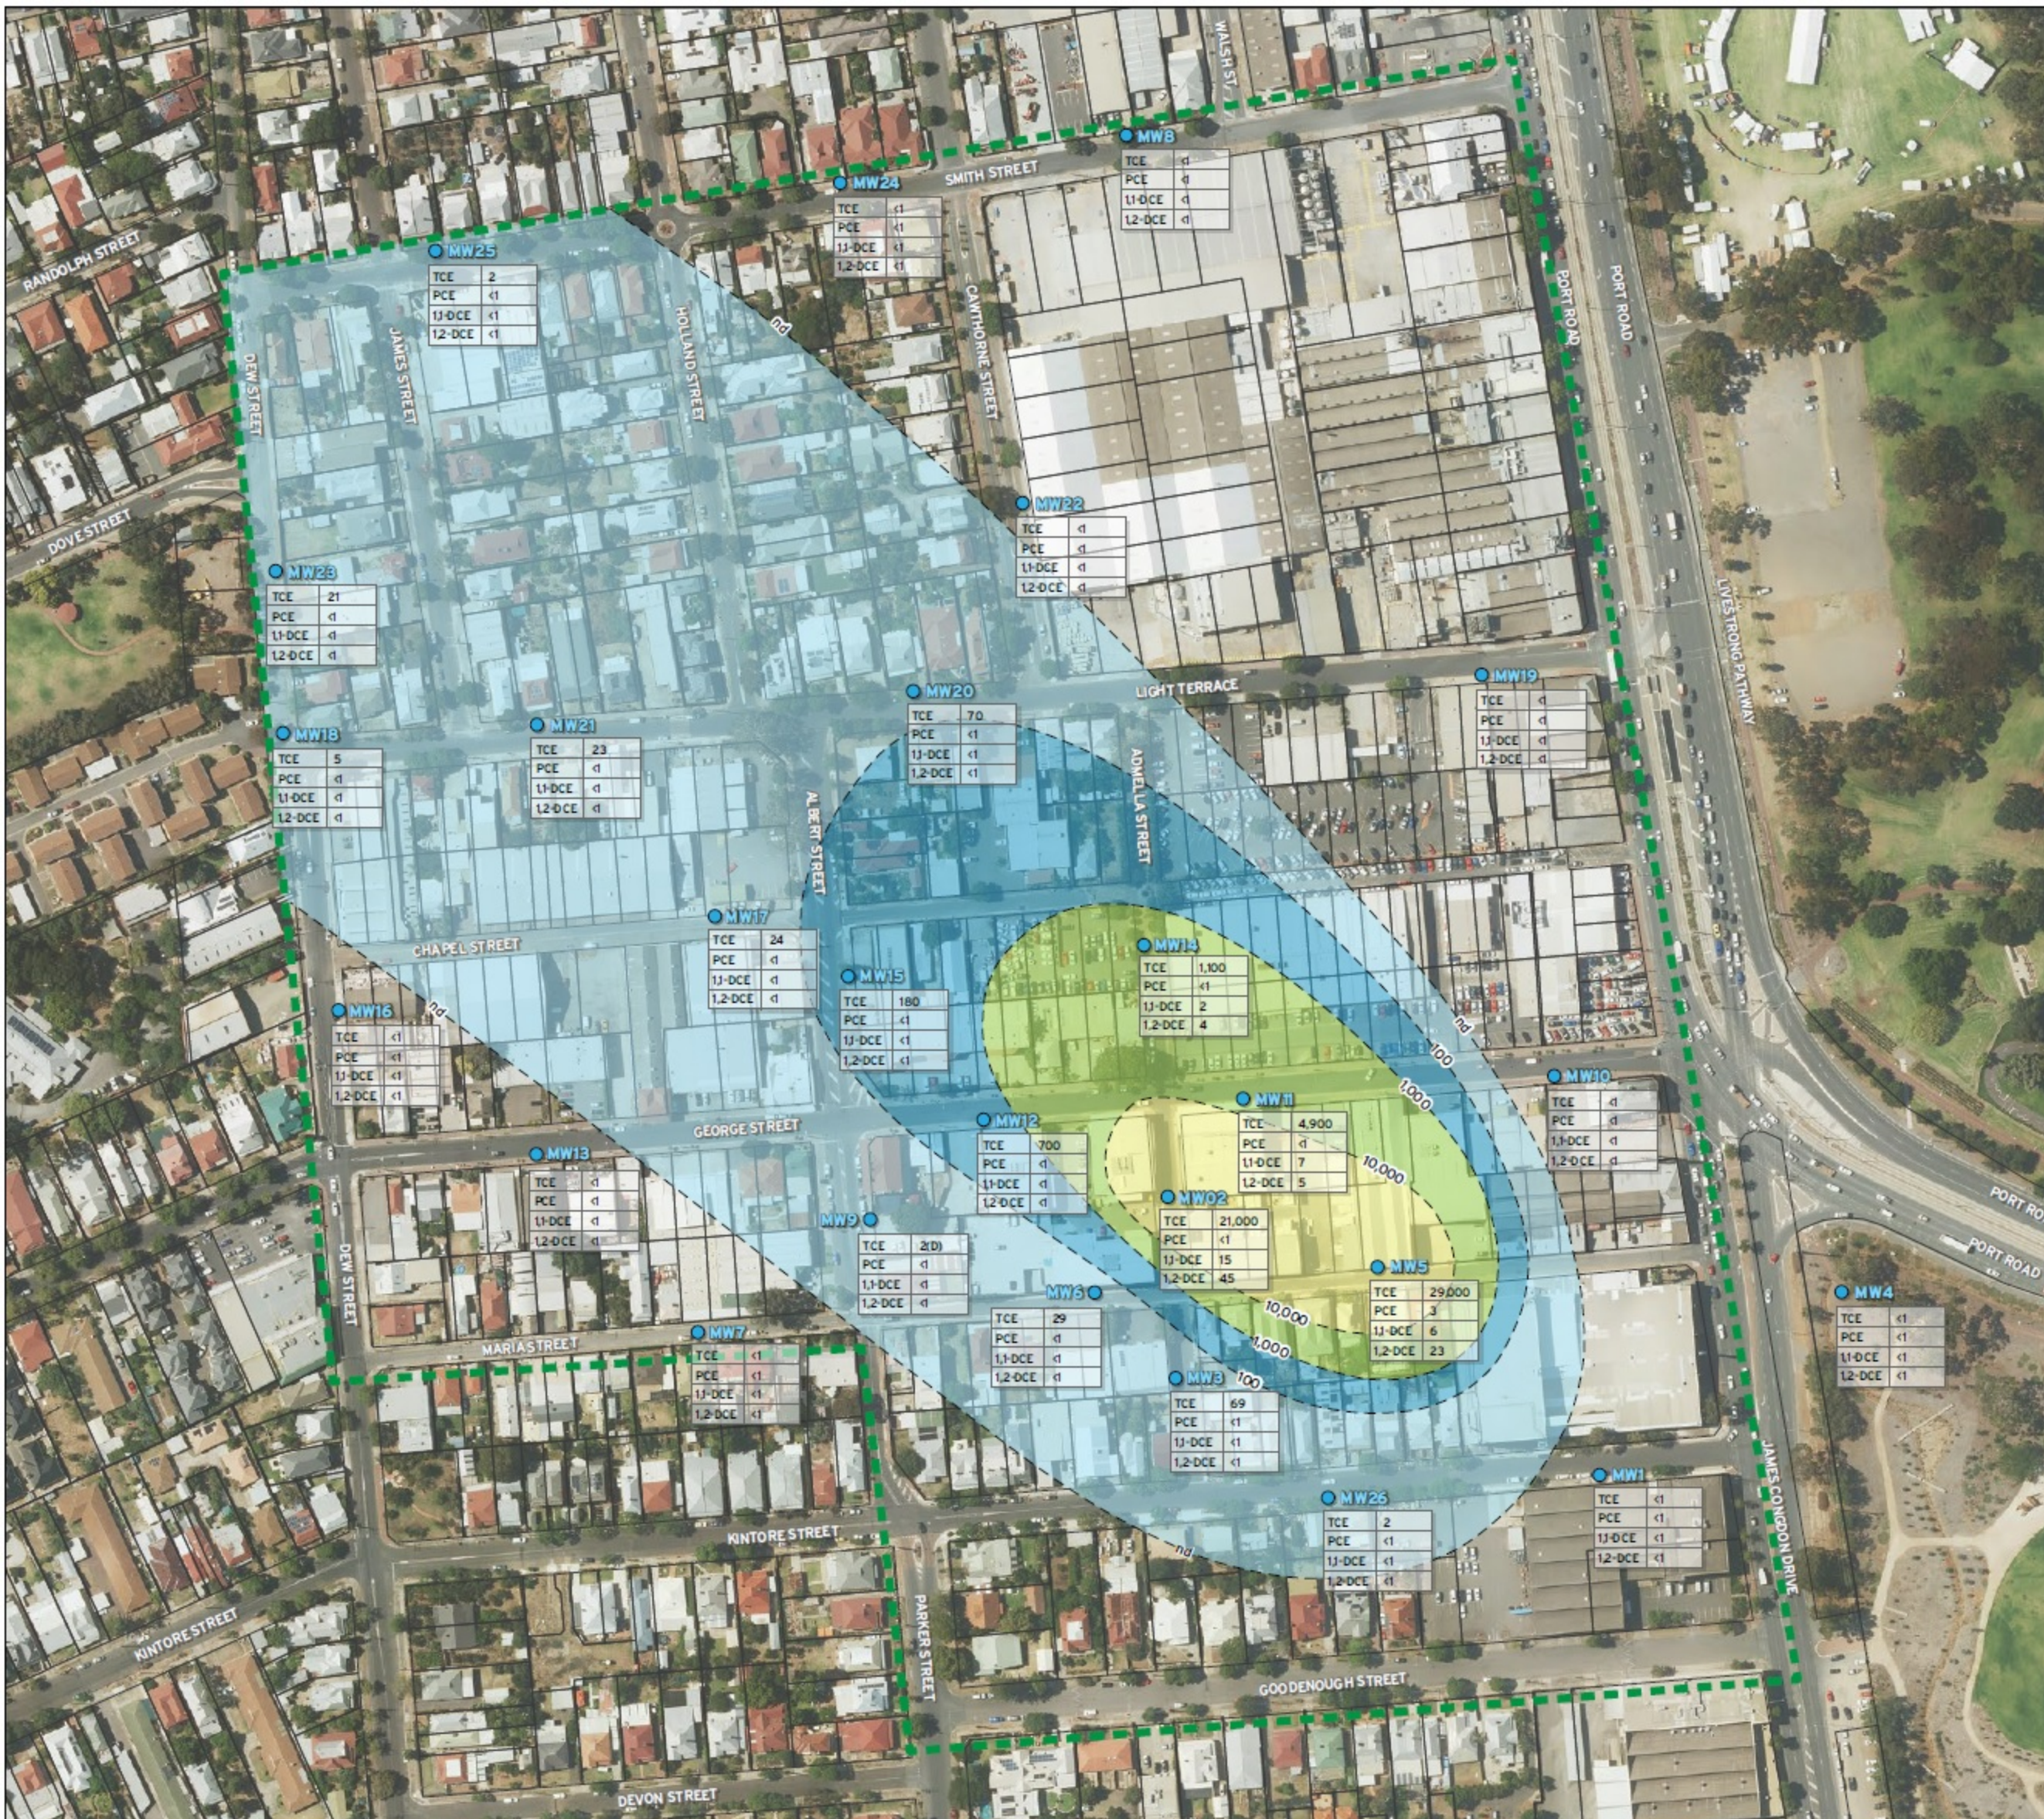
MW8
| TCE | <1 |
|---|---|
| PCE | <1 |
| 1,1-DCE | <1 |
| 1,2-DCE | <1 |

WALSH ST

SMITH STREET

MW24
| TCE | <1 |
|---|---|
| PCE | <1 |
| 1,1-DCE | <1 |
| 1,2-DCE | <1 |

RANDOLPH STREET

MW25
| TCE | 2 |
|---|---|
| PCE | <1 |
| 1,1-DCE | <1 |
| 1,2-DCE | <1 |

HOLLAND STREET

CAWTHORNE STREET

PORT ROAD

DEW STREET

JAMES STREET

nd

DOVE STREET

MW22
| TCE | <1 |
|---|---|
| PCE | <1 |
| 1,1-DCE | <1 |
| 1,2-DCE | <1 |

LIVESTRONG PATHWAY

MW23
| TCE | 21 |
|---|---|
| PCE | <1 |
| 1,1-DCE | <1 |
| 1,2-DCE | <1 |

LIGHT TERRACE

MW19
| TCE | <1 |
|---|---|
| PCE | <1 |
| 1,1-DCE | <1 |
| 1,2-DCE | <1 |

MW20
| TCE | 70 |
|---|---|
| PCE | <1 |
| 1,1-DCE | <1 |
| 1,2-DCE | <1 |

MW21
| TCE | 23 |
|---|---|
| PCE | <1 |
| 1,1-DCE | <1 |
| 1,2-DCE | <1 |

MW18
| TCE | 5 |
|---|---|
| PCE | <1 |
| 1,1-DCE | <1 |
| 1,2-DCE | <1 |

ADMELLA STREET

ALBERT STREET

MW17
| TCE | 24 |
|---|---|
| PCE | <1 |
| 1,1-DCE | <1 |
| 1,2-DCE | <1 |

CHAPEL STREET

MW14
| TCE | 1,100 |
|---|---|
| PCE | <1 |
| 1,1-DCE | 2 |
| 1,2-DCE | 4 |

MW15
| TCE | 180 |
|---|---|
| PCE | <1 |
| 1,1-DCE | <1 |
| 1,2-DCE | <1 |

MW16
| TCE | <1 |
|---|---|
| PCE | <1 |
| 1,1-DCE | <1 |
| 1,2-DCE | <1 |

nd

100

1,000

MW10
| TCE | <1 |
|---|---|
| PCE | <1 |
| 1,1-DCE | <1 |
| 1,2-DCE | <1 |

MW11
| TCE | 4,900 |
|---|---|
| PCE | <1 |
| 1,1-DCE | 4 |
| 1,2-DCE | 5 |

MW12
| TCE | 700 |
|---|---|
| PCE | <1 |
| 1,1-DCE | <1 |
| 1,2-DCE | <1 |

GEORGE STREET

10,000

MW13
| TCE | <1 |
|---|---|
| PCE | <1 |
| 1,1-DCE | <1 |
| 1,2-DCE | <1 |

MW02
| TCE | 21,000 |
|---|---|
| PCE | <1 |
| 1,1-DCE | 15 |
| 1,2-DCE | 45 |

PORT ROAD

PORT ROAD

MW9
| TCE | 2(D) |
|---|---|
| PCE | <1 |
| 1,1-DCE | <1 |
| 1,2-DCE | <1 |

MW5
| TCE | 29,000 |
|---|---|
| PCE | 3 |
| 1,1-DCE | 17 |
| 1,2-DCE | 23 |

MW4
| TCE | <1 |
|---|---|
| PCE | <1 |
| 1,1-DCE | <1 |
| 1,2-DCE | <1 |

MW6
| TCE | 29 |
|---|---|
| PCE | <1 |
| 1,1-DCE | <1 |
| 1,2-DCE | <1 |

10,000

1,000

DEW STREET

MARIA STREET

MW7
| TCE | <1 |
|---|---|
| PCE | <1 |
| 1,1-DCE | <1 |
| 1,2-DCE | <1 |

100

MW3
| TCE | 69 |
|---|---|
| PCE | <1 |
| 1,1-DCE | <1 |
| 1,2-DCE | <1 |

MW1
| TCE | <1 |
|---|---|
| PCE | <1 |
| 1,1-DCE | <1 |
| 1,2-DCE | <1 |

JAMES CONGDON DRIVE

MW26
| TCE | 2 |
|---|---|
| PCE | <1 |
| 1,1-DCE | <1 |
| 1,2-DCE | <1 |

KINTORE STREET

nd

KINTORE STREET

PARKER STREET

GOODENOUGH STREET

DEVON STREET